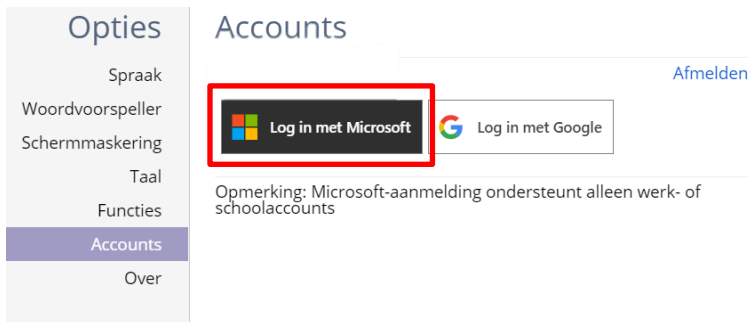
Opties

Spraak
Woordvoorspeller
Schermmaskering
Taal
Functies
Accounts
Over

Accounts

Afmelden

Log in met Microsoft

Log in met Google

Opmerking: Microsoft-aanmelding ondersteunt alleen werk- of schoolaccounts